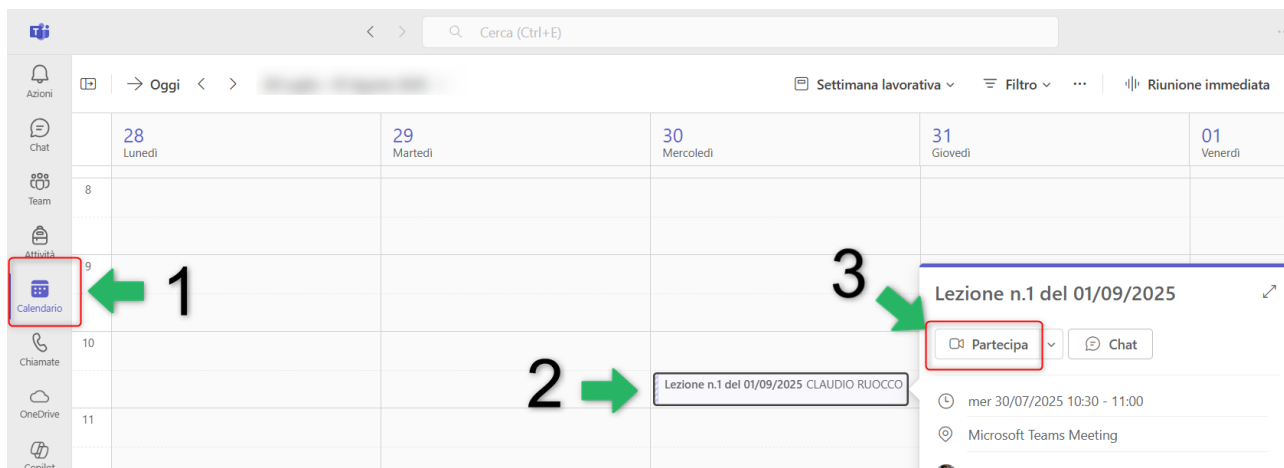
Cerca (Ctrl+E)

Azioni
Chat
Team
Attività
Calendario
Chiamate
OneDrive
Copilot

Oggi
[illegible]

Settimana lavorativa
Filtro
···
Riunione immediata

28 Lunedì
29 Martedì
30 Mercoledì
31 Giovedì
01 Venerdì

8
9
10
11

1
2
3

Lezione n.1 del 01/09/2025 CLAUDIO RUOCCO

Lezione n.1 del 01/09/2025
Partecipa
Chat
mer 30/07/2025 10:30 - 11:00
Microsoft Teams Meeting